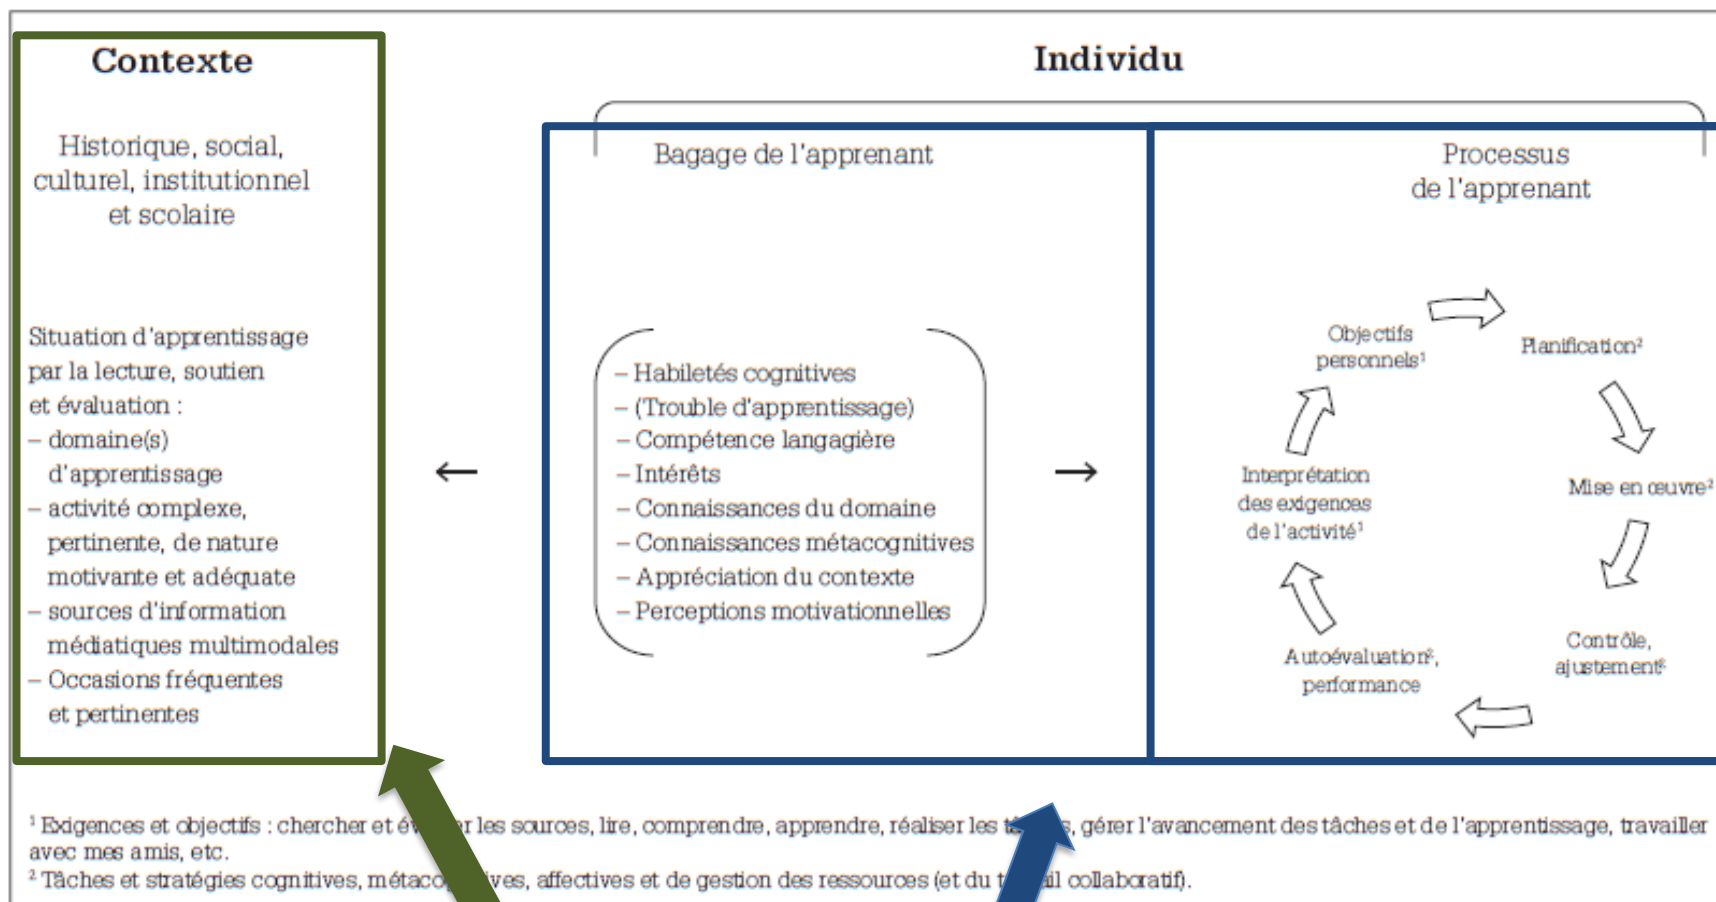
Contexte

Historique, social, culturel, institutionnel et scolaire

Situation d'apprentissage par la lecture, soutien et évaluation :
– domaine(s) d'apprentissage
– activité complexe, pertinente, de nature motivante et adéquate
– sources d'information médiatiques multimodales
– Occasions fréquentes et pertinentes

Individu

Bagage de l'apprenant

– Habiletés cognitives
– (Trouble d'apprentissage)
– Compétence langagière
– Intérêts
– Connaissances du domaine
– Connaissances métacognitives
– Appréciation du contexte
– Perceptions motivationnelles

←

→

Processus de l'apprenant

Objectifs personnels¹

Planification²

Mise en œuvre²

Contrôle, ajustement²

Autoévaluation², performance

Interprétation des exigences de l'activité¹

¹ Exigences et objectifs : chercher et év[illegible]r les sources, lire, comprendre, apprendre, réaliser les t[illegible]s, gérer l'avancement des tâches et de l'apprentissage, travailler avec mes amis, etc.
² Tâches et stratégies cognitives, métaco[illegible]ves, affectives et de gestion des ressources (et du t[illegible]il collaboratif).